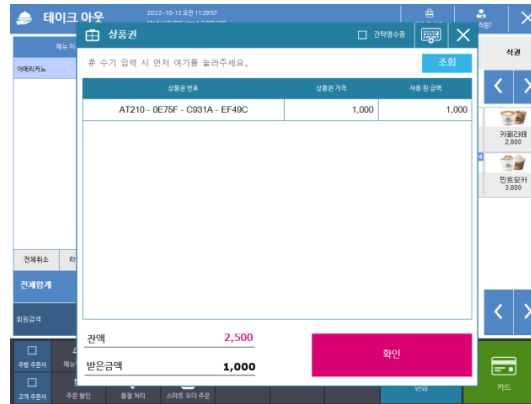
테이크 아웃

2022-10-12 오전 11:29:57

직원7

메뉴

아메리카노

전체취소

전체합계

회원검색

주방 주문서

고객 주문서

주문 발인

물품 처리

스마트 오더 주문

상품권

간략영수증

# 수기 입력 시 먼저 여기를 눌러주세요.

조회

| 상품권 번호 | 상품권 가격 | 사용 된 금액 |
|---|---|---|
| AT210 - 0E75F - C931A - EF49C | 1,000 | 1,000 |

잔액 2,500

받은금액 1,000

확인

식권

카페라떼 2,800

민트모카 3,800

카드